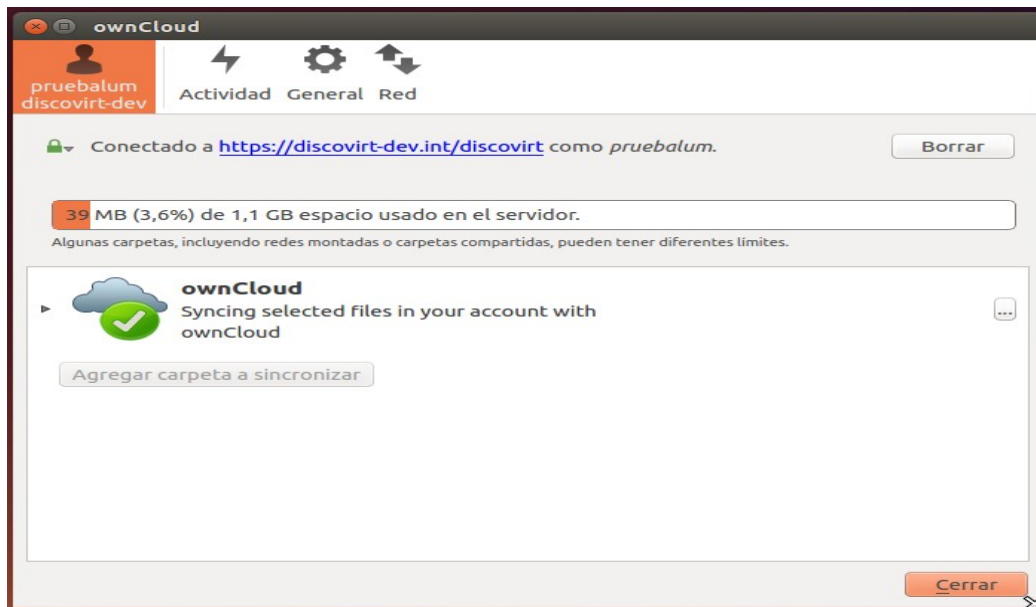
ownCloud

pruebalum discovirt-dev

Actividad General Red

Conectado a https://discovirt-dev.int/discovirt como pruebalum.

Borrar

39 MB (3,6%) de 1,1 GB espacio usado en el servidor.

Algunas carpetas, incluyendo redes montadas o carpetas compartidas, pueden tener diferentes límites.

ownCloud
Syncing selected files in your account with ownCloud

...

Agregar carpeta a sincronizar

Cerrar